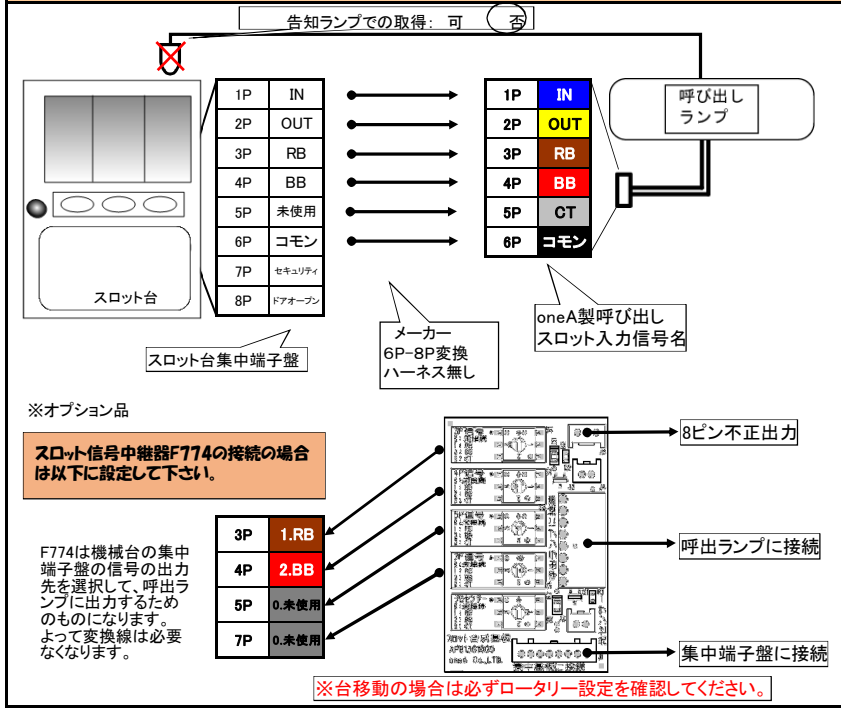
告知ランプでの取得: 可 否

| 1P | IN |
|---|---|
| 2P | OUT |
| 3P | RB |
| 4P | BB |
| 5P | 未使用 |
| 6P | コモン |
| 7P | セキュリティ |
| 8P | ドアオープン |

スロット台

スロット台集中端子盤

メーカー
6P-8P変換
ハーネス無し

| 1P | IN |
|---|---|
| 2P | OUT |
| 3P | RB |
| 4P | BB |
| 5P | CT |
| 6P | コモン |

呼び出し
ランプ

oneA製呼び出し
スロット入力信号名

※オプション品

スロット信号中継器F774の接続の場合は以下に設定して下さい。

| 3P | 1.RB |
|---|---|
| 4P | 2.BB |
| 5P | 0.未使用 |
| 7P | 0.未使用 |

F774は機械台の集中端子盤の信号の出力先を選択して、呼出ランプに出力するためのものになります。
よって変換線は必要なくなります。

8ピン不正出力

呼出ランプに接続

集中端子盤に接続

※台移動の場合は必ずロータリー設定を確認してください。